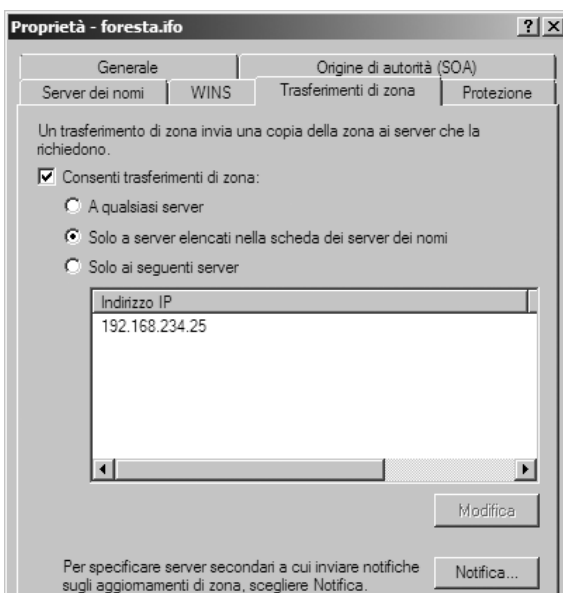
Proprietà - foresta.ifo

? X

Generale
Origine di autorità (SOA)
Server dei nomi
WINS
Trasferimenti di zona
Protezione

Un trasferimento di zona invia una copia della zona ai server che la richiedono.

Consenti trasferimenti di zona:

A qualsiasi server

Solo a server elencati nella scheda dei server dei nomi

Solo ai seguenti server

| Indirizzo IP |
|---|
| 192.168.234.25 |

Modifica

Per specificare server secondari a cui inviare notifiche sugli aggiornamenti di zona, scegliere Notifica.

Notifica...